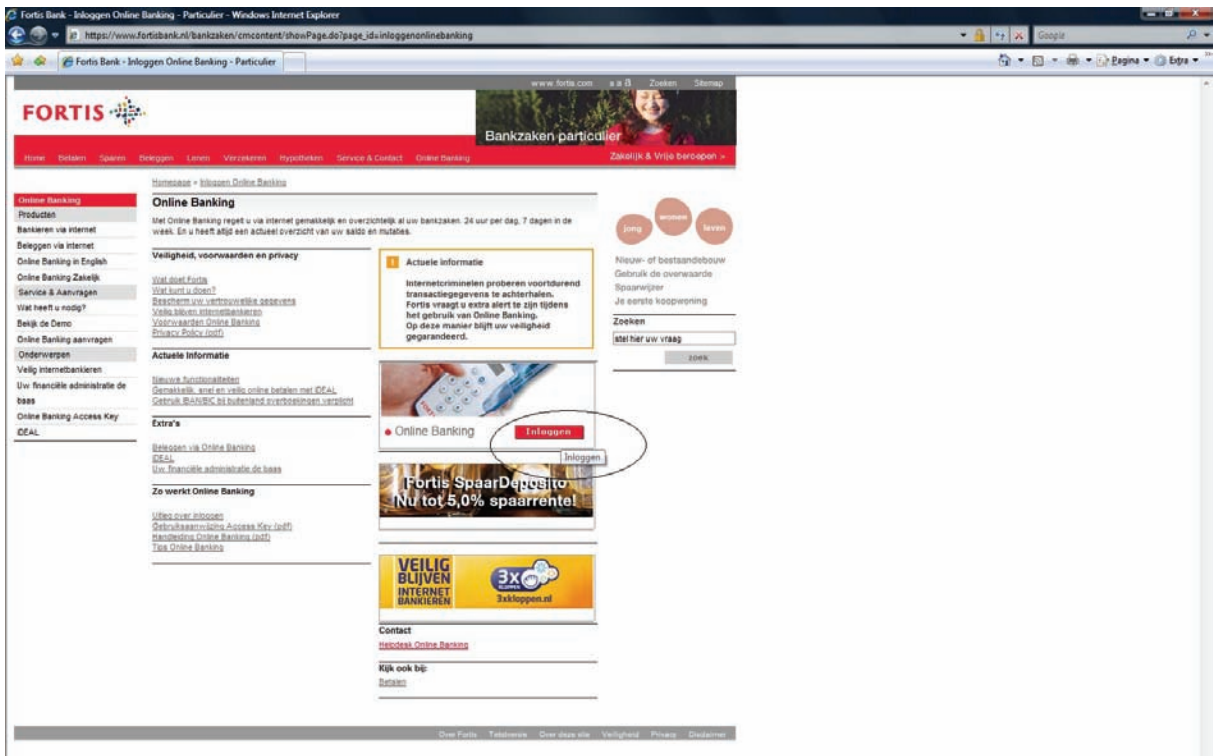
Fortis Bank - Inloggen Online Banking - Particulier - Windows Internet Explorer

https://www.fortisbank.nl/bankzaken/cmcontent/showPage.do?page_id=inloggenonlinebanking

Google

Fortis Bank - Inloggen Online Banking - Particulier

Pagina ▾ Extra ▾

www.fortis.com a a a Zoeken Sitemap

FORTIS

Bankzaken particulier

Home Betalen Sparen Beleggen Lenen Verzekeren Hypotheken Service & Contact Online Banking

Zakelijk & Vrije beroepen >

Homepage > Inloggen Online Banking

Online Banking
Producten
Bankieren via internet
Beleggen via internet
Online Banking in English
Online Banking Zakelijk
Service & Aanvragen
Wat heeft u nodig?
Bekijk de Demo
Online Banking aanvragen
Onderwerpen
Veilig internetbankieren
Uw financiële administratie de baas
Online Banking Access Key
iDEAL

Online Banking

Met Online Banking regelt u via internet gemakkelijk en overzichtelijk al uw bankzaken. 24 uur per dag, 7 dagen in de week. En u heeft altijd een actueel overzicht van uw saldo en mutaties.

Veiligheid, voorwaarden en privacy

Wat doet Fortis
Wat kunt u doen?
Bescherm uw vertrouwelijke gegevens
Veilig blijven internetbankieren
Voorwaarden Online Banking
Privacy Policy (pdf)

Actuele Informatie

Nieuwe functionaliteiten
Gemakkelijk, snel en veilig online betalen met iDEAL
Gebruik IBAN/BIC bij buitenland overboekingen verplicht

Extra's

Beleggen via Online Banking
iDEAL
Uw financiële administratie de baas

Zo werkt Online Banking

Uitleg over inloggen
Gebruiksaanwijzing Access Key (pdf)
Handleiding Online Banking (pdf)
Tips Online Banking

Actuele informatie

Internetcriminelen proberen voortdurend transactiegegevens te achterhalen. Fortis vraagt u extra alert te zijn tijdens het gebruik van Online Banking. Op deze manier blijft uw veiligheid gegarandeerd.

Online Banking Inloggen

Inloggen

Fortis SpaarDeposito Nu tot 5,0% spaarrente!

VEILIG BLIJVEN INTERNET BANKIEREN 3x 3xkloppen.nl

Contact
Helpdesk Online Banking

Kijk ook bij:
Betalen

jong wonen leven

Nieuw- of bestaandebouw
Gebruik de overwaarde
Spaarwijzer
Je eerste koopwoning

Zoeken
stel hier uw vraag
zoek

Over Fortis Tarieven Over deze site Veiligheid Privacy Disclaimer